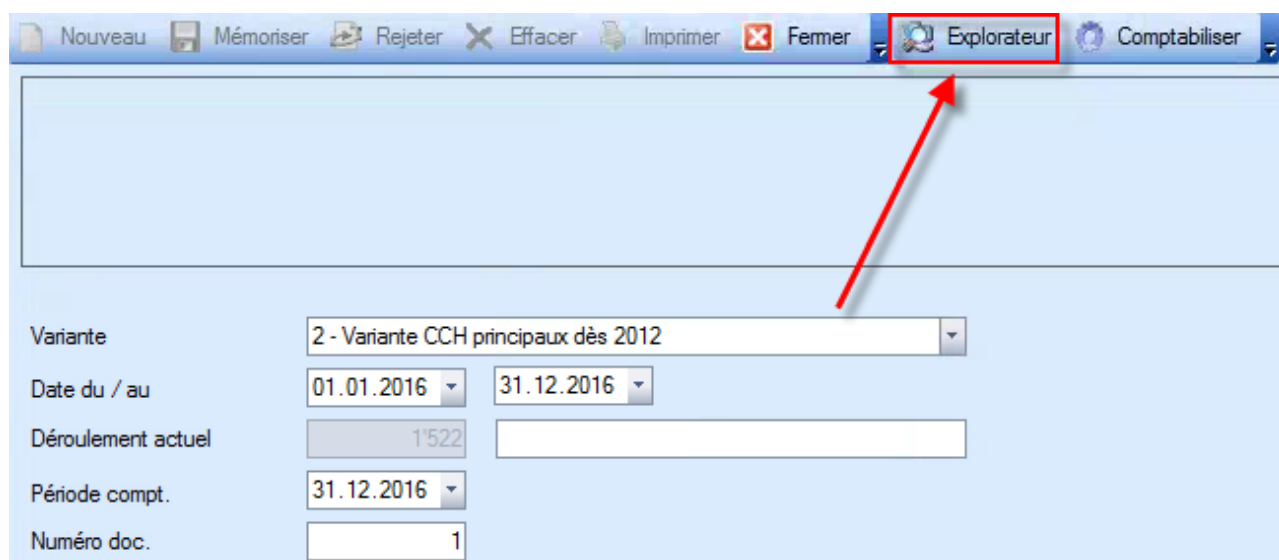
Nouveau Mémoriser Rejeter Effacer Imprimer Fermer Explorateur Comptabiliser

Variante 2 - Variante CCH principaux dès 2012

Date du / au 01.01.2016 31.12.2016

Déroulement actuel 1'522

Période compt. 31.12.2016

Numéro doc. 1